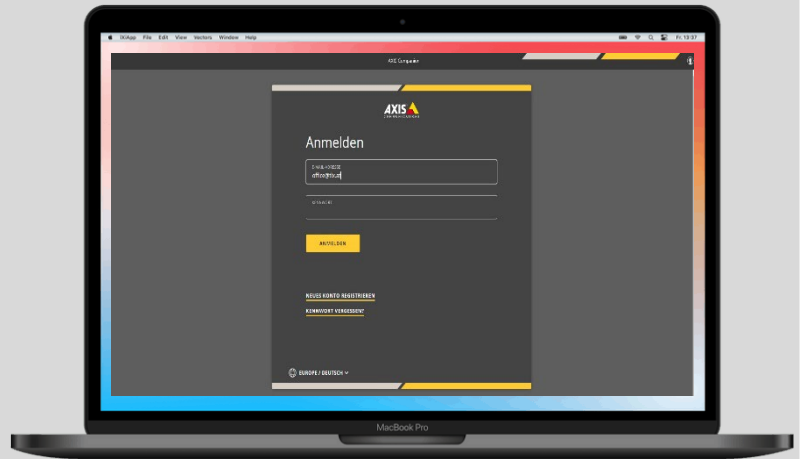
IXIApp File Edit View Vectors Window Help

Fr. 10:37

AXIS Companion

AXIS
COMMUNICATIONS

Anmelden

E-MAIL-ADRESSE
office@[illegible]

KENNWORT

ANMELDEN

NEUES KONTO REGISTRIEREN

KENNWORT VERGESSEN?

EUROPE / DEUTSCH

MacBook Pro